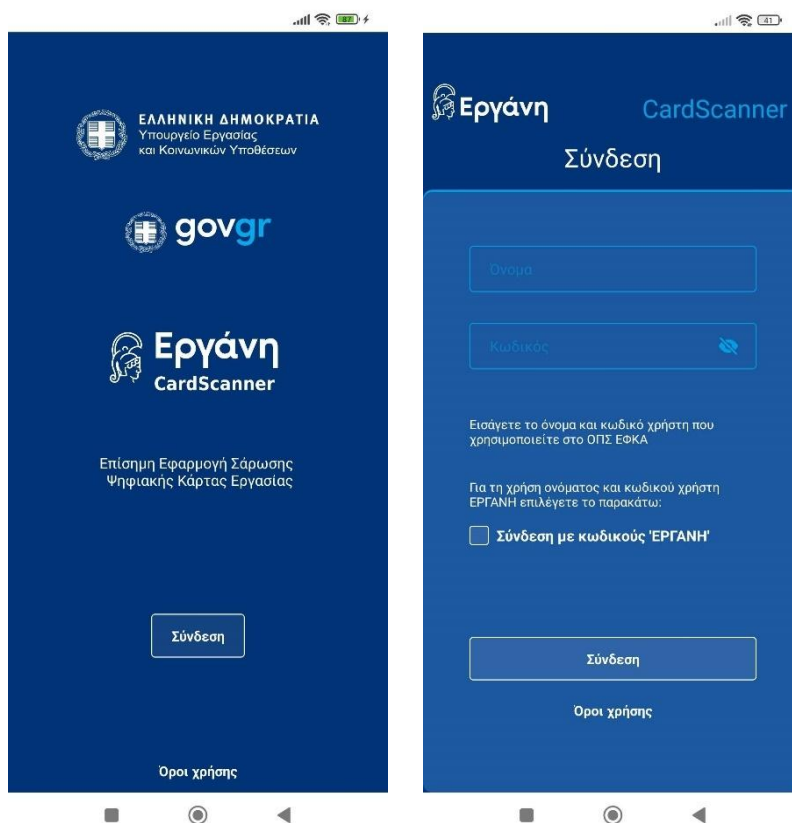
ΕΛΛΗΝΙΚΗ ΔΗΜΟΚΡΑΤΙΑ
Υπουργείο Εργασίας
και Κοινωνικών Υποθέσεων

govgr

Εργάνη
CardScanner

Επίσημη Εφαρμογή Σάρωσης
Ψηφιακής Κάρτας Εργασίας

Σύνδεση

Όροι χρήσης

Εργάνη CardScanner

Σύνδεση

Όνομα

Κωδικός

Εισάγετε το όνομα και κωδικό χρήστη που χρησιμοποιείτε στο ΟΠΣ ΕΦΚΑ

Για τη χρήση ονόματος και κωδικού χρήστη ΕΡΓΑΝΗ επιλέγετε το παρακάτω:

Σύνδεση με κωδικούς 'ΕΡΓΑΝΗ'

Σύνδεση

Όροι χρήσης